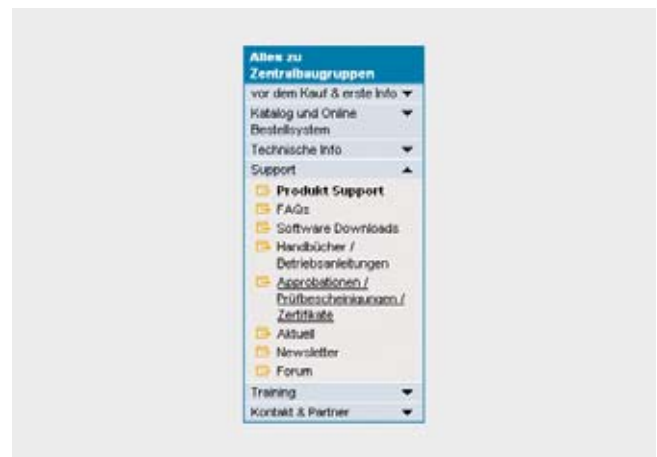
Alles zu Zentralbaugruppen

vor dem Kauf & erste Info

Katalog und Online Bestellsystem

Technische Info

Support

Produkt Support

FAQs

Software Downloads

Handbücher / Betriebsanleitungen

Approbationen / Prüfbescheinigungen / Zertifikate

Aktuell

Newsletter

Forum

Training

Kontakt & Partner